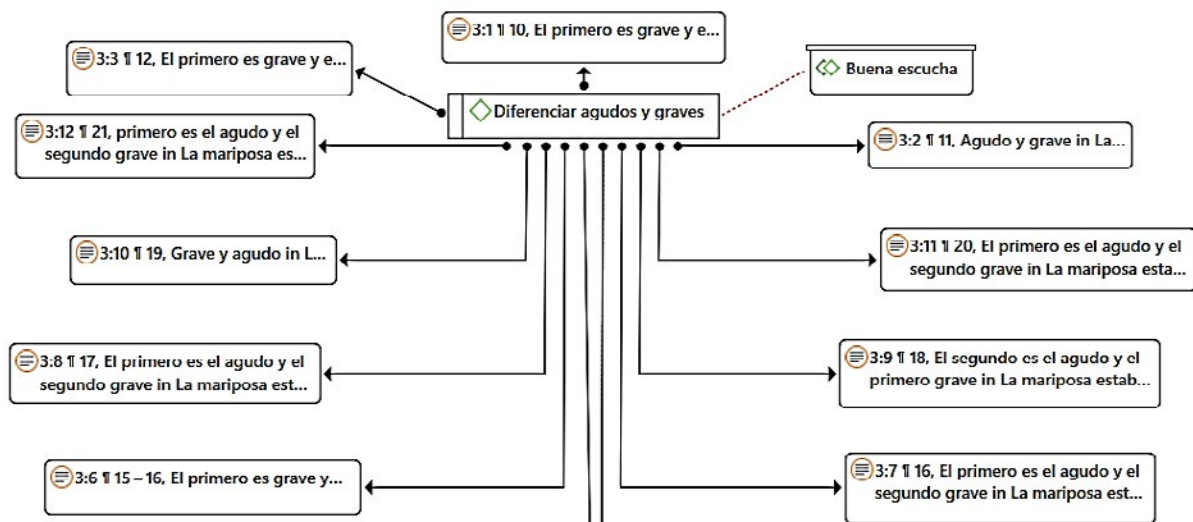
3:1 ¶ 10, El primero es grave y e...

3:3 ¶ 12, El primero es grave y e...

Buena escucha

Diferenciar agudos y graves

3:12 ¶ 21, primero es el agudo y el segundo grave in La mariposa es...

3:2 ¶ 11, Agudo y grave in La...

3:10 ¶ 19, Grave y agudo in L...

3:11 ¶ 20, El primero es el agudo y el segundo grave in La mariposa esta...

3:8 ¶ 17, El primero es el agudo y el segundo grave in La mariposa est...

3:9 ¶ 18, El segundo es el agudo y el primero grave in La mariposa estab...

3:6 ¶ 15 – 16, El primero es grave y...

3:7 ¶ 16, El primero es el agudo y el segundo grave in La mariposa est...